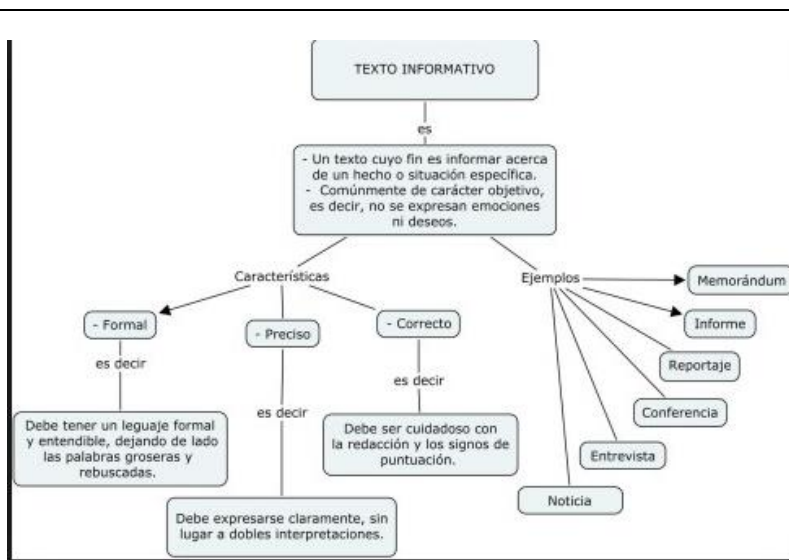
TEXTO INFORMATIVO

es

- Un texto cuyo fin es informar acerca de un hecho o situación específica.
- Comúnmente de carácter objetivo, es decir, no se expresan emociones ni deseos.

Características

- Formal

es decir

Debe tener un leguaje formal y entendible, dejando de lado las palabras groseras y rebuscadas.

- Preciso

es decir

Debe expresarse claramente, sin lugar a dobles interpretaciones.

- Correcto

es decir

Debe ser cuidadoso con la redacción y los signos de puntuación.

Ejemplos

Memorándum

Informe

Reportaje

Conferencia

Entrevista

Noticia